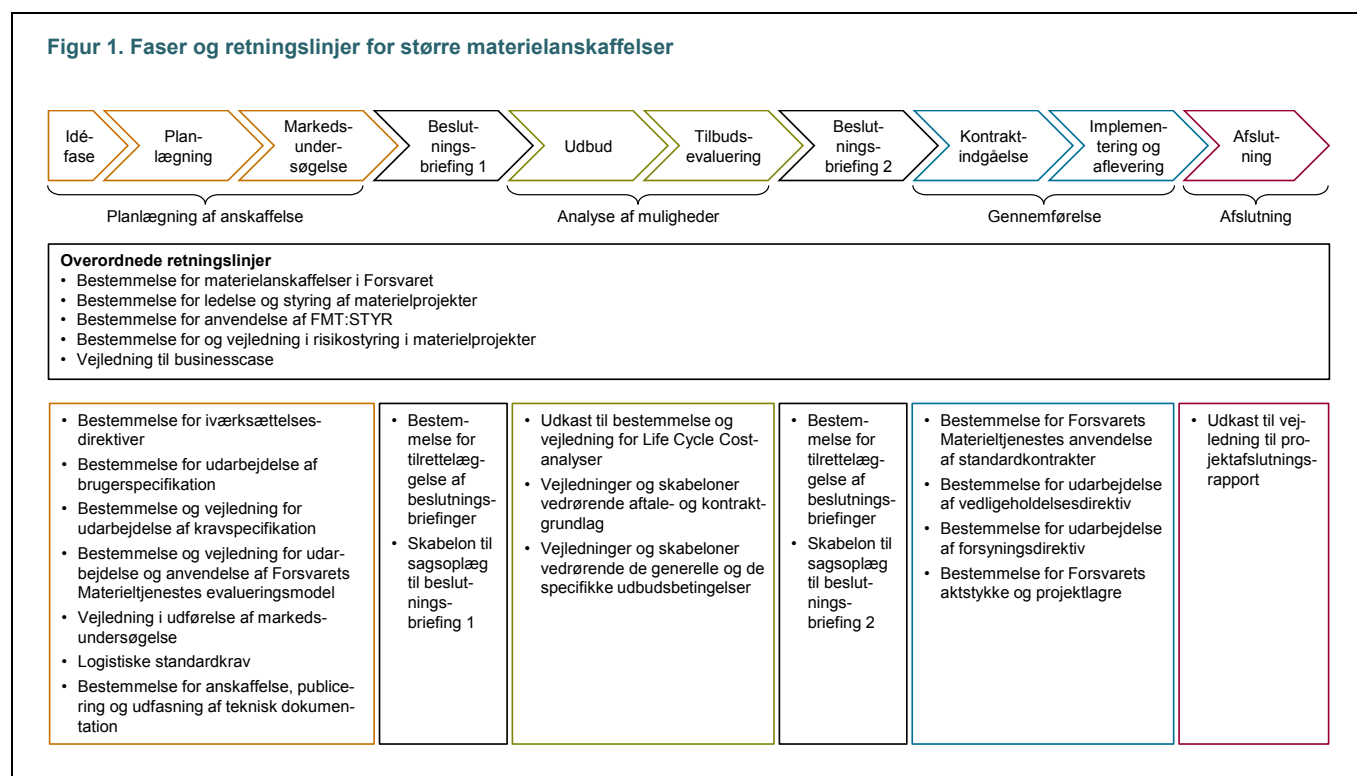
Figur 1. Faser og retningslinjer for større materielanskaffelser

Idéfase

Planlægning

Markedsundersøgelse

Beslutningsbriefing 1

Udbud

Tilbudsevaluering

Beslutningsbriefing 2

Kontraktindgåelse

Implementering og aflevering

Afslutning

Planlægning af anskaffelse

Analyse af muligheder

Gennemførelse

Afslutning

Overordnede retningslinjer
• Bestemmelse for materielanskaffelser i Forsvaret
• Bestemmelse for ledelse og styring af materielprojekter
• Bestemmelse for anvendelse af FMT:STYR
• Bestemmelse for og vejledning i risikostyring i materielprojekter
• Vejledning til businesscase

• Bestemmelse for iværksættelsesdirektiver
• Bestemmelse for udarbejdelse af brugerspecifikation
• Bestemmelse og vejledning for udarbejdelse af kravspecifikation
• Bestemmelse og vejledning for udarbejdelse og anvendelse af Forsvarets Materieltjenestes evalueringsmodel
• Vejledning i udførelse af markedsundersøgelse
• Logistiske standardkrav
• Bestemmelse for anskaffelse, publicering og udfasning af teknisk dokumentation

• Bestemmelse for tilrettelæggelse af beslutningsbriefinger
• Skabelon til sagsoplæg til beslutningsbriefing 1

• Udkast til bestemmelse og vejledning for Life Cycle Costanalyser
• Vejledninger og skabeloner vedrørende aftale- og kontraktgrundlag
• Vejledninger og skabeloner vedrørende de generelle og de specifikke udbudsbetingelser

• Bestemmelse for tilrettelæggelse af beslutningsbriefinger
• Skabelon til sagsoplæg til beslutningsbriefing 2

• Bestemmelse for Forsvarets Materieltjenestes anvendelse af standardkontrakter
• Bestemmelse for udarbejdelse af vedligeholdelsesdirektiv
• Bestemmelse for udarbejdelse af forsyningsdirektiv
• Bestemmelse for Forsvarets aktstykke og projektlagre

• Udkast til vejledning til projektafslutningsrapport